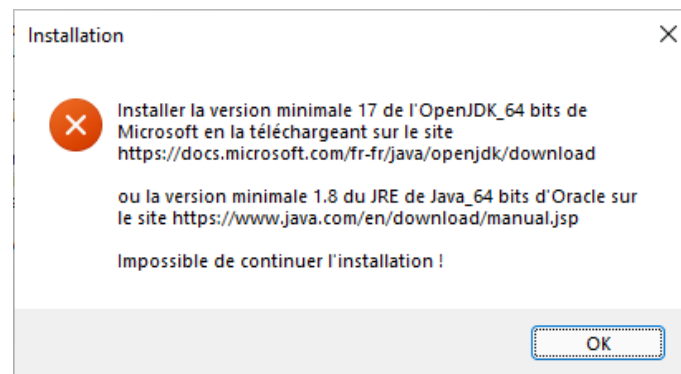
Installation

Installer la version minimale 17 de l'OpenJDK_64 bits de Microsoft en la téléchargeant sur le site https://docs.microsoft.com/fr-fr/java/openjdk/download

ou la version minimale 1.8 du JRE de Java_64 bits d'Oracle sur le site https://www.java.com/en/download/manual.jsp

Impossible de continuer l'installation !

OK